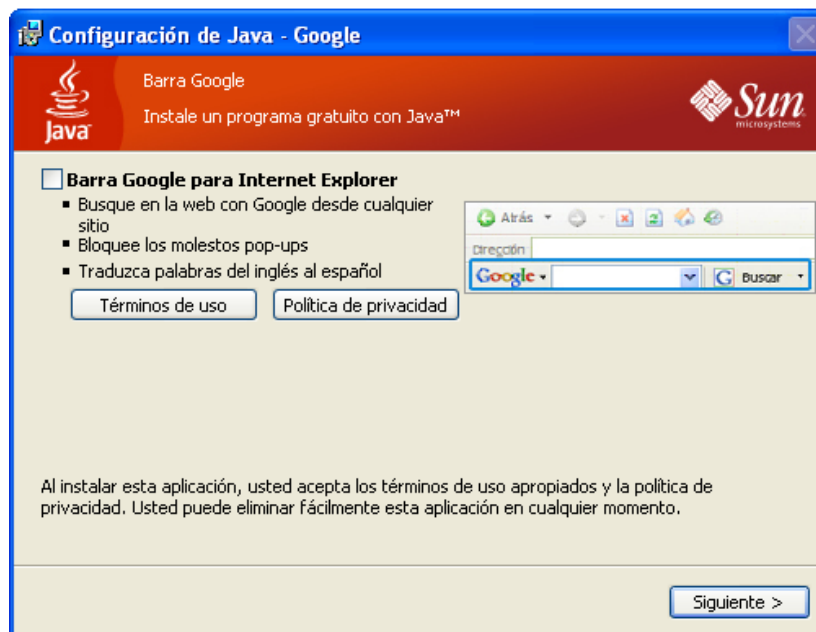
Configuración de Java - Google

Java

Barra Google

Instale un programa gratuito con Java™

Sun microsystems

Barra Google para Internet Explorer
- Busque en la web con Google desde cualquier sitio
- Bloquee los molestos pop-ups
- Traduzca palabras del inglés al español

Términos de uso | Política de privacidad

Atrás

Dirección

Google | Buscar

Al instalar esta aplicación, usted acepta los términos de uso apropiados y la política de privacidad. Usted puede eliminar fácilmente esta aplicación en cualquier momento.

Siguiente >